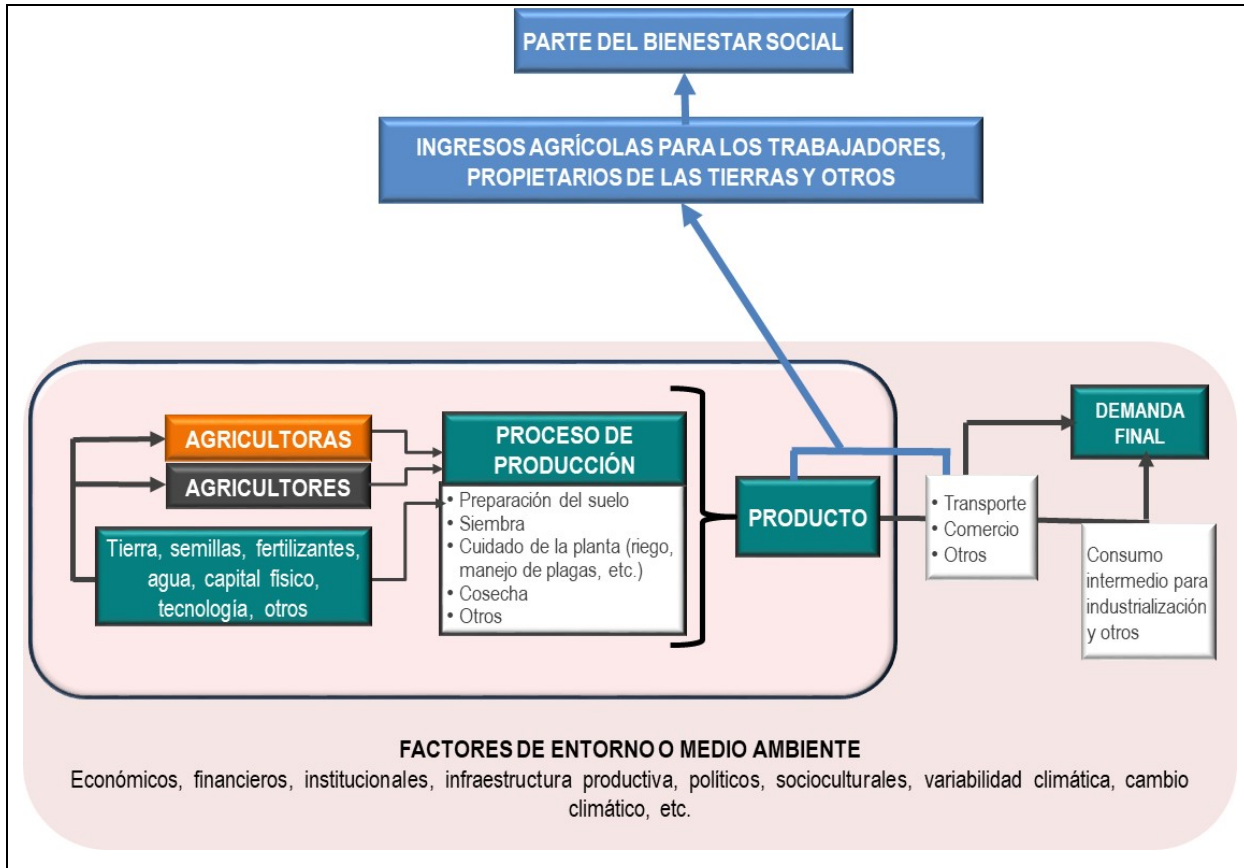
PARTE DEL BIENESTAR SOCIAL

INGRESOS AGRÍCOLAS PARA LOS TRABAJADORES, PROPIETARIOS DE LAS TIERRAS Y OTROS

AGRICULTORAS

AGRICULTORES

Tierra, semillas, fertilizantes, agua, capital fisico, tecnología, otros

PROCESO DE PRODUCCIÓN

• Preparación del suelo
• Siembra
• Cuidado de la planta (riego, manejo de plagas, etc.)
• Cosecha
• Otros

PRODUCTO

• Transporte
• Comercio
• Otros

DEMANDA FINAL

Consumo intermedio para industrialización y otros

FACTORES DE ENTORNO O MEDIO AMBIENTE
Económicos, financieros, institucionales, infraestructura productiva, políticos, socioculturales, variabilidad climática, cambio climático, etc.